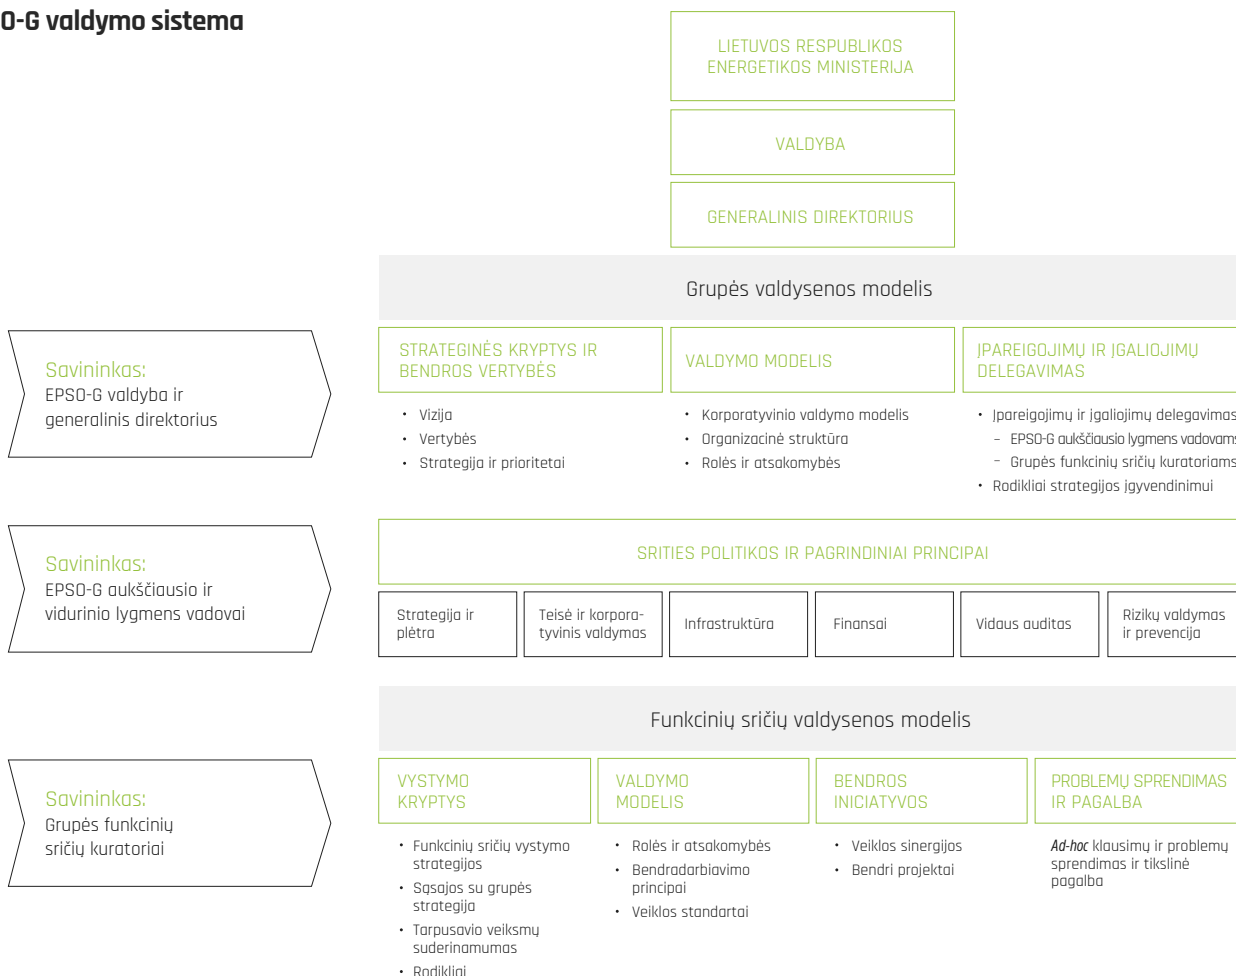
O-G valdymo sistema

LIETUVOS RESPUBLIKOS ENERGETIKOS MINISTERIJA

VALDYBA

GENERALINIS DIREKTORIUS

Grupės valdysenos modelis

Savininkas:
EPSO-G valdyba ir generalinis direktorius

STRATEGINĖS KRYPTYS IR BENDROS VERTYBĖS
• Vizija
• Vertybės
• Strategija ir prioritetai

VALDYMO MODELIS
• Korporatyvinio valdymo modelis
• Organizacinė struktūra
• Rolės ir atsakomybės

ĮPAREIGOJIMŲ IR ĮGALIOJIMŲ DELEGAVIMAS
• Įpareigojimų ir įgaliojimų delegavimas
– EPSO-G aukščiausio lygmens vadovams
– Grupės funkcinių sričių kuratoriams
• Rodikliai strategijos įgyvendinimui

Savininkas:
EPSO-G aukščiausio ir vidurinio lygmens vadovai

SRITIES POLITIKOS IR PAGRINDINIAI PRINCIPAI

| Strategija ir plėtra | Teisė ir korporatyvinis valdymas | Infrastruktūra | Finansai | Vidaus auditas | Rizikų valdymas ir prevencija |
|---|---|---|---|---|---|

Funkcinių sričių valdysenos modelis

Savininkas:
Grupės funkcinių sričių kuratoriai

VYSTYMO KRYPTYS
• Funkcinių sričių vystymo strategijos
• Sąsajos su grupės strategija
• Tarpusavio veiksmų suderinamumas
• Rodikliai

VALDYMO MODELIS
• Rolės ir atsakomybės
• Bendradarbiavimo principai
• Veiklos standartai

BENDROS INICIATYVOS
• Veiklos sinergijos
• Bendri projektai

PROBLEMŲ SPRENDIMAS IR PAGALBA
Ad-hoc klausimų ir problemų sprendimas ir tikslinė pagalba